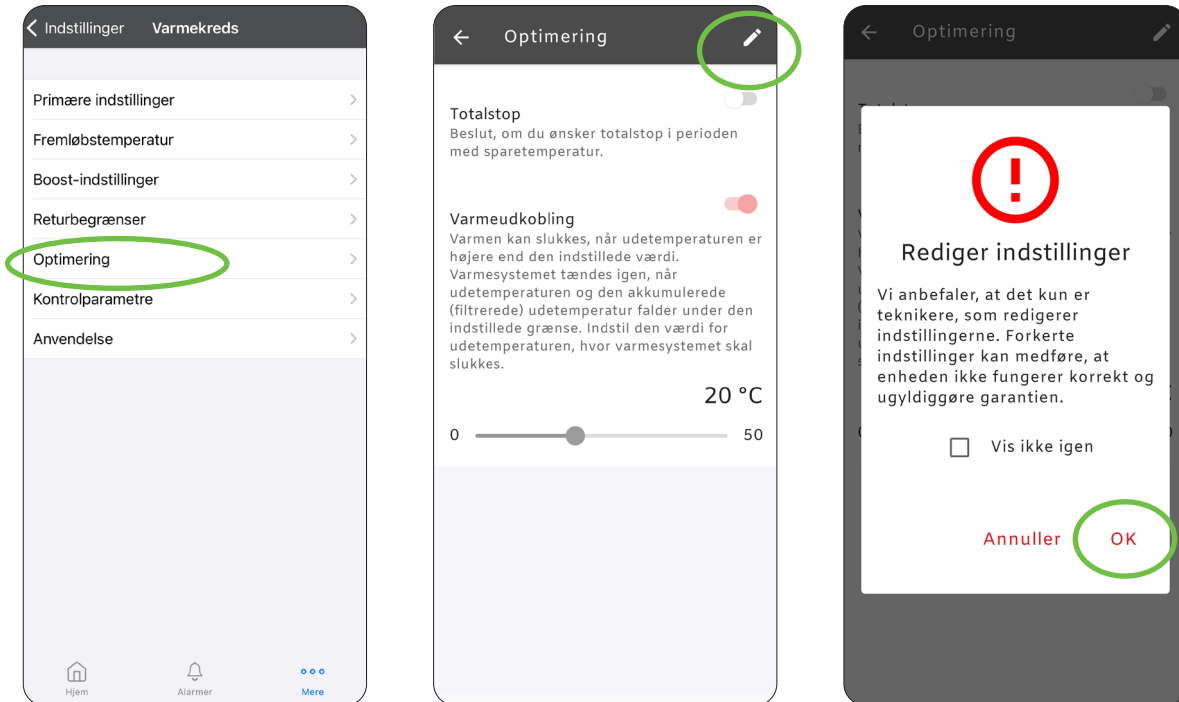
Indstillinger Varmekreds

Primære indstillinger

Fremløbstemperatur

Boost-indstillinger

Returbegrænser

Optimering

Kontrolparametre

Anvendelse

Hjem Alarmer Mere

Optimering

Totalstop
Beslut, om du ønsker totalstop i perioden med sparetemperatur.

Varmeudkobling
Varmen kan slukkes, når udetemperaturen er højere end den indstillede værdi. Varmesystemet tændes igen, når udetemperaturen og den akkumulerede (filtrerede) udetemperatur falder under den indstillede grænse. Indstil den værdi for udetemperaturen, hvor varmesystemet skal slukkes.

20 °C

0 50

Optimering

Rediger indstillinger

Vi anbefaler, at det kun er teknikere, som redigerer indstillingerne. Forkerte indstillinger kan medføre, at enheden ikke fungerer korrekt og ugyldiggøre garantien.

Vis ikke igen

Annuller OK